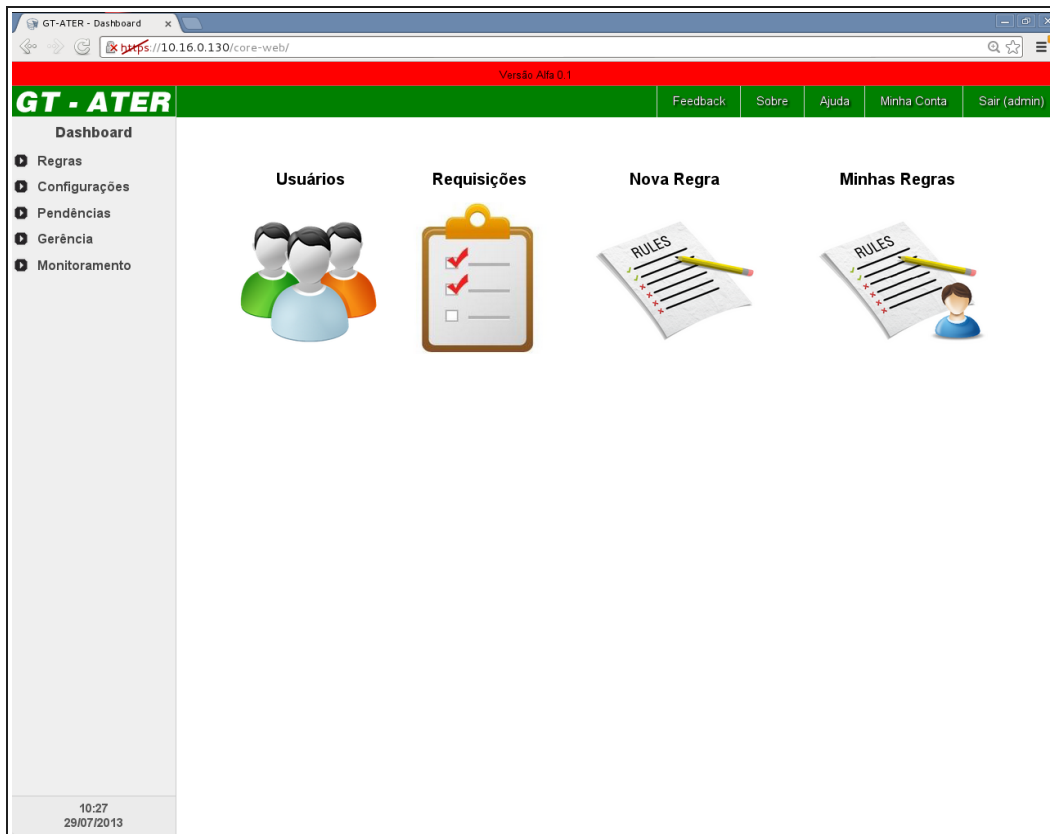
GT-ATER - Dashboard ×

https://10.16.0.130/core-web/

Versão Alfa 0.1

GT - ATER

Feedback Sobre Ajuda Minha Conta Sair (admin)

Dashboard

Regras
Configurações
Pendências
Gerência
Monitoramento

Usuários

Requisições

Nova Regra

RULES

Minhas Regras

RULES

10:27
29/07/2013